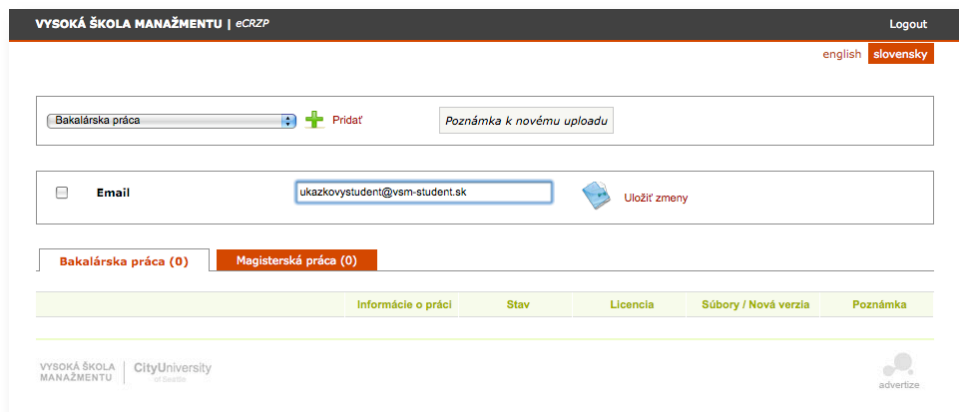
VYSOKÁ ŠKOLA MANAŽMENTU | eCRZP

Logout

english slovensky

Bakalárska práca

Pridať

Poznámka k novému uploadu

Email

ukazkovystudent@vsm-student.sk

Uložiť zmeny

Bakalárska práca (0)

Magisterská práca (0)

| | Informácie o práci | Stav | Licencia | Súbory / Nová verzia | Poznámka |
|---|---|---|---|---|---|

VYSOKÁ ŠKOLA MANAŽMENTU | CityUniversity of Seattle

advertize